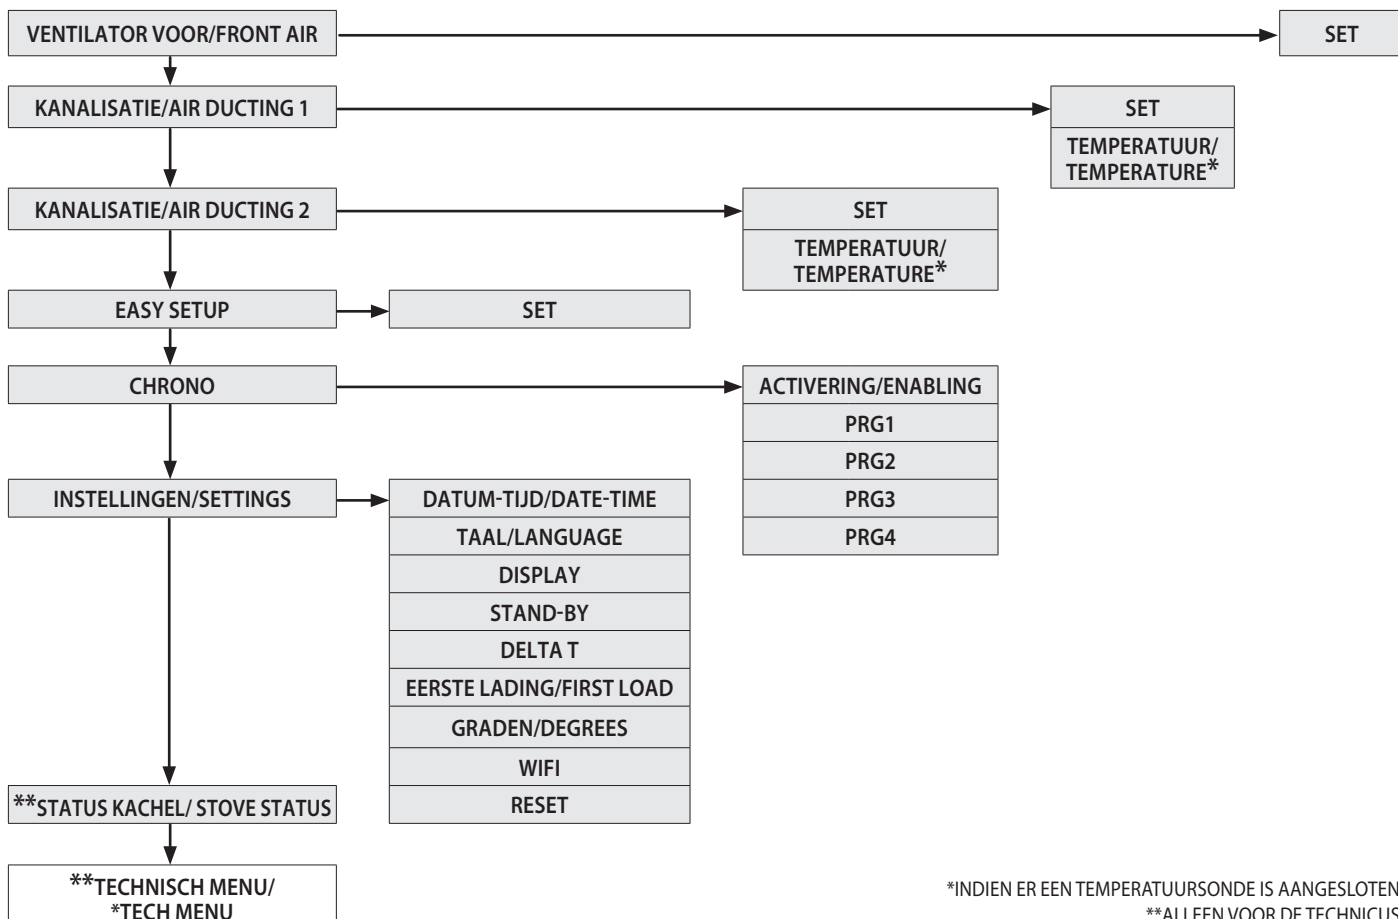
VENTILATOR VOOR/FRONT AIR

SET

KANALISATIE/AIR DUCTING 1

SET

TEMPERATUUR/ TEMPERATURE*

KANALISATIE/AIR DUCTING 2

SET

TEMPERATUUR/ TEMPERATURE*

EASY SETUP

SET

CHRONO

ACTIVERING/ENABLING

PRG1

PRG2

PRG3

PRG4

INSTELLINGEN/SETTINGS

DATUM-TIJD/DATE-TIME

TAAL/LANGUAGE

DISPLAY

STAND-BY

DELTA T

EERSTE LADING/FIRST LOAD

GRADEN/DEGREES

WIFI

RESET

**STATUS KACHEL/ STOVE STATUS

**TECHNISCH MENU/ *TECH MENU

*INDIEN ER EEN TEMPERATUURSONDE IS AANGESLOTEN
**ALLEEN VOOR DE TECHNICUS